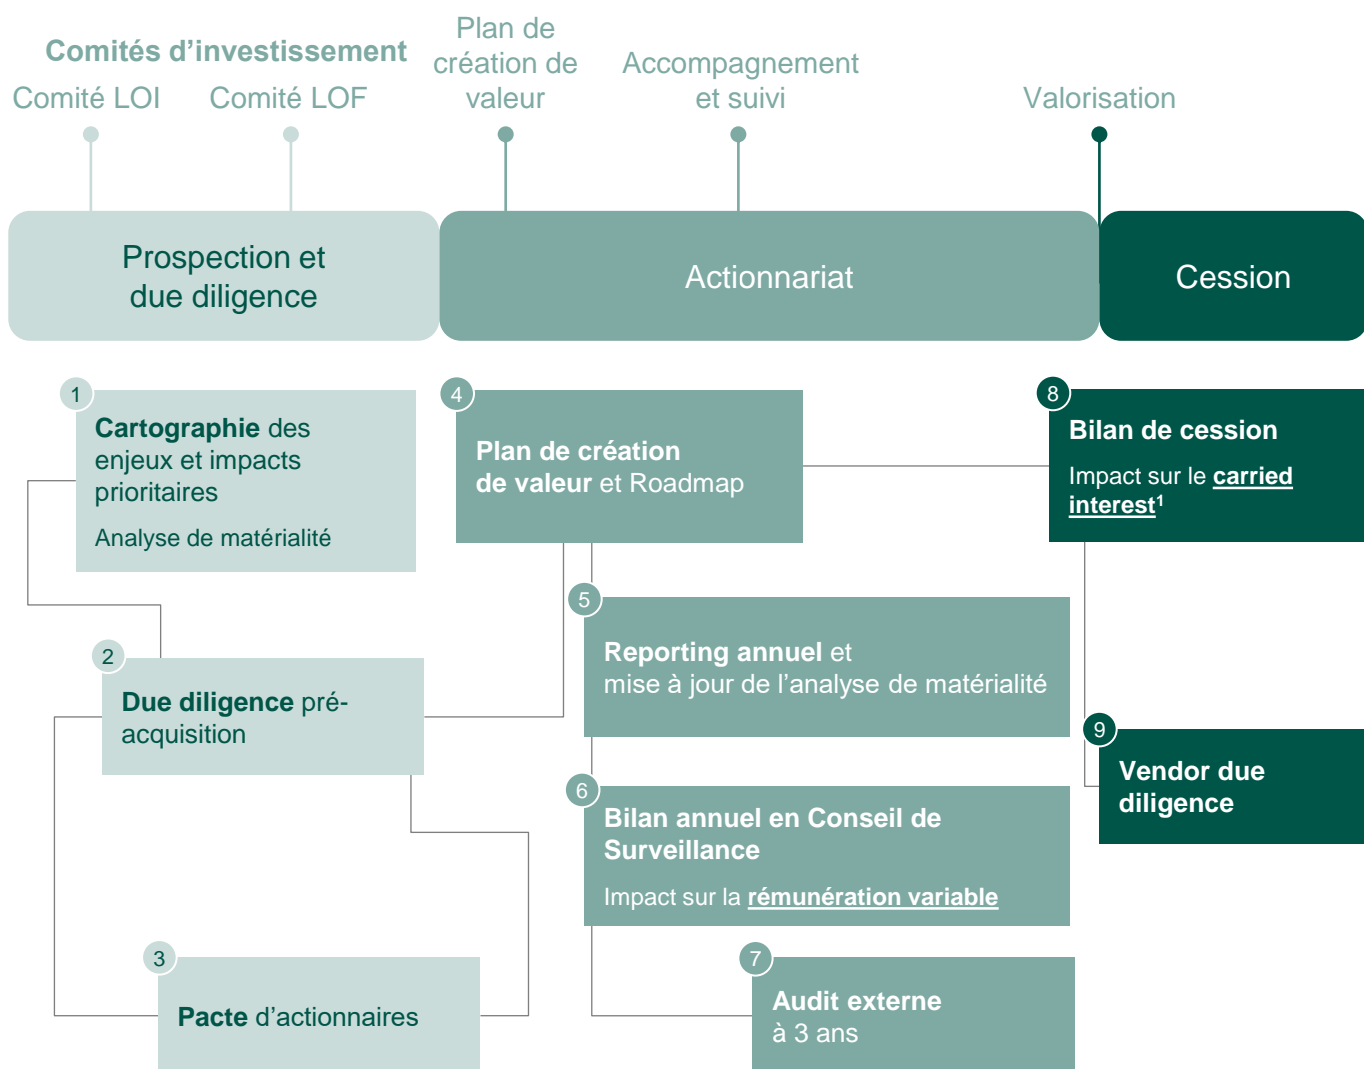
Comités d’investissement

Comité LOI

Comité LOF

Plan de création de valeur

Accompagnement et suivi

Valorisation

Prospection et due diligence

Actionnariat

Cession

1

Cartographie des enjeux et impacts prioritaires

Analyse de matérialité

2

Due diligence pré-acquisition

3

Pacte d’actionnaires

4

Plan de création de valeur et Roadmap

5

Reporting annuel et mise à jour de l’analyse de matérialité

6

Bilan annuel en Conseil de Surveillance

Impact sur la rémunération variable

7

Audit externe à 3 ans

8

Bilan de cession

Impact sur le carried interest$^1$

9

Vendor due diligence